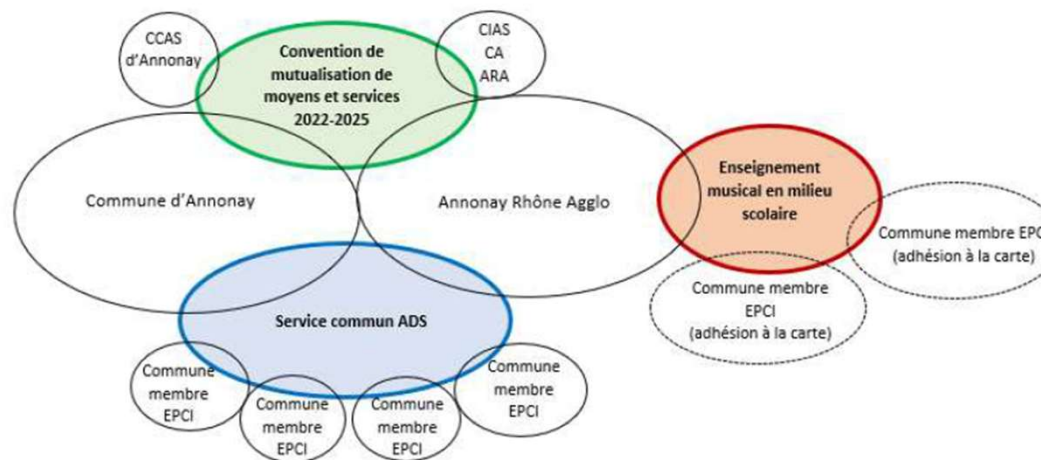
CCAS d'Annonay

Convention de mutualisation de moyens et services 2022-2025

CIAS CA ARA

Commune d'Annonay

Annonay Rhône Agglo

Enseignement musical en milieu scolaire

Commune membre EPC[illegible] (adhésion à la carte)

Commune membre EPCI (adhésion à la carte)

Service commun ADS

Commune membre EPCI

Commune membre EPCI

Commune membre EPCI

Commune membre EPCI